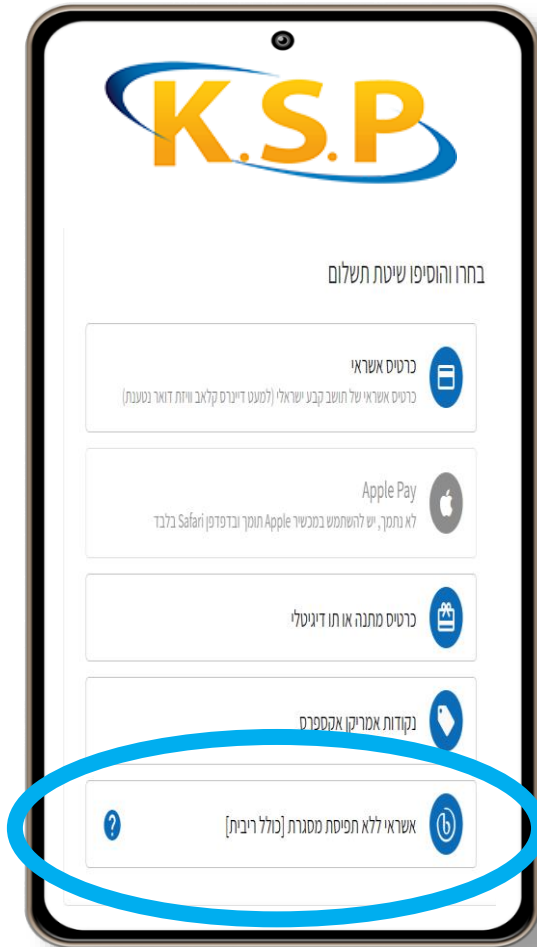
K.S.P

בחרו והוסיפו שיטת תשלום

כרטיס אשראי
כרטיס אשראי של תושב קבע ישראלי (למעט דיינרס קלאב וויזת דואר נטענת)

Apple Pay
לא נתמך, יש להשתמש במכשיר Apple תומך ובדפדפן Safari בלבד

כרטיס מתנה או תו דיגיטלי

נקודות אמריקן אקספרס

אשראי ללא תפיסת מסגרת [כולל ריבית]

?